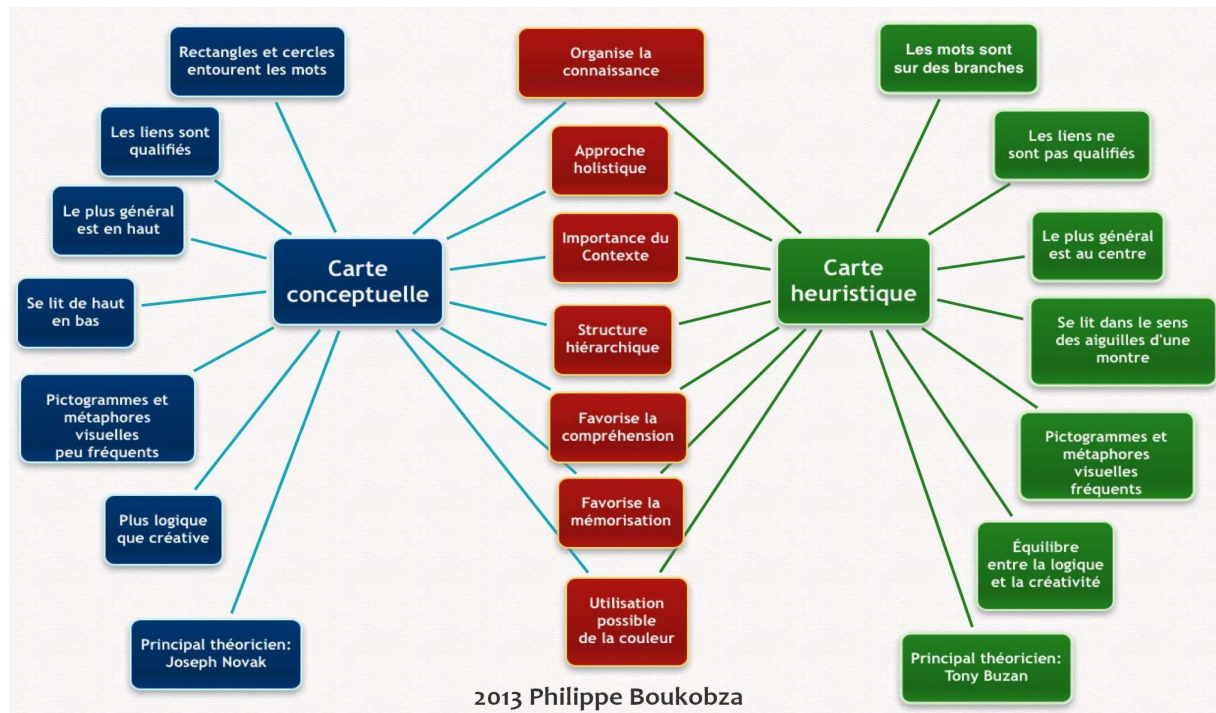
Carte conceptuelle

Rectangles et cercles entourent les mots

Les liens sont qualifiés

Le plus général est en haut

Se lit de haut en bas

Pictogrammes et métaphores visuelles peu fréquents

Plus logique que créative

Principal théoricien: Joseph Novak

Organise la connaissance

Approche holistique

Importance du Contexte

Structure hiérarchique

Favorise la compréhension

Favorise la mémorisation

Utilisation possible de la couleur

Carte heuristique

Les mots sont sur des branches

Les liens ne sont pas qualifiés

Le plus général est au centre

Se lit dans le sens des aiguilles d'une montre

Pictogrammes et métaphores visuelles fréquents

Équilibre entre la logique et la créativité

Principal théoricien: Tony Buzan

2013 Philippe Boukobza